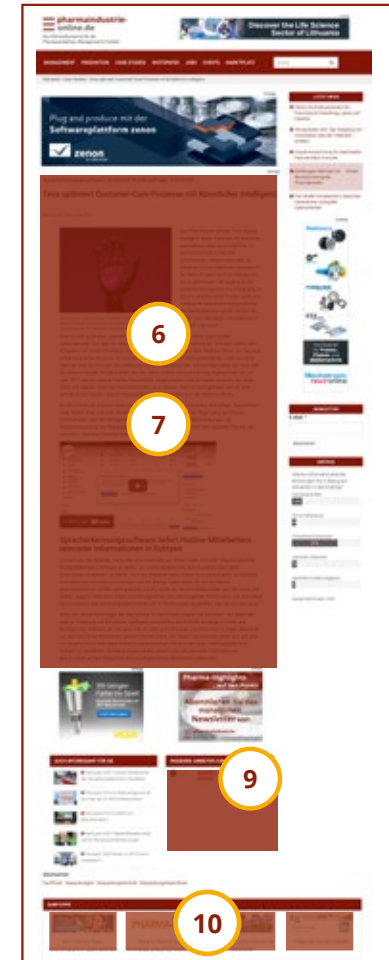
pharmaindustrie-online.de

Discover the Life Science Sector of Lithuania

Plug and produce mit der Softwareplattform zenon

zenon

Pharma-Highlights auf den Punkt

Abonnieren Sie den kostenlosen Newsletter

6

7

9

10